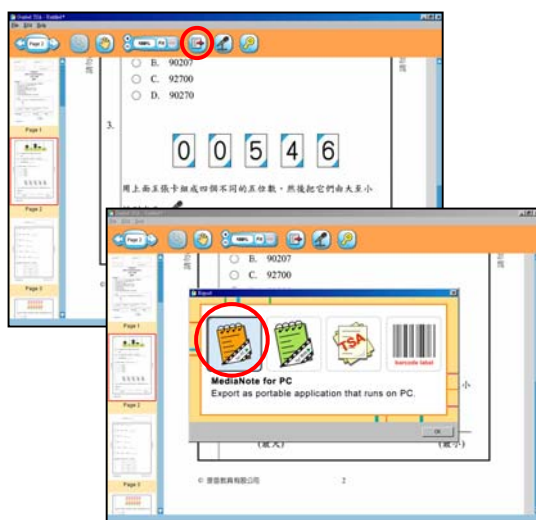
Page 1

Page 2

Page 3

B. 90207
C. 92700
D. 90270

3.

0 0 5 4 6

用上面五張卡組成四個不同的五位數，然後把它們由大至小

Page 1

Page 2

Page 3

B. 90207
C. 92700

Export

TSA

barcode label

MediaNote for PC
Export as portable application that runs on PC.

OK

(最大)

(最小)

© 現代教育有限公司

2